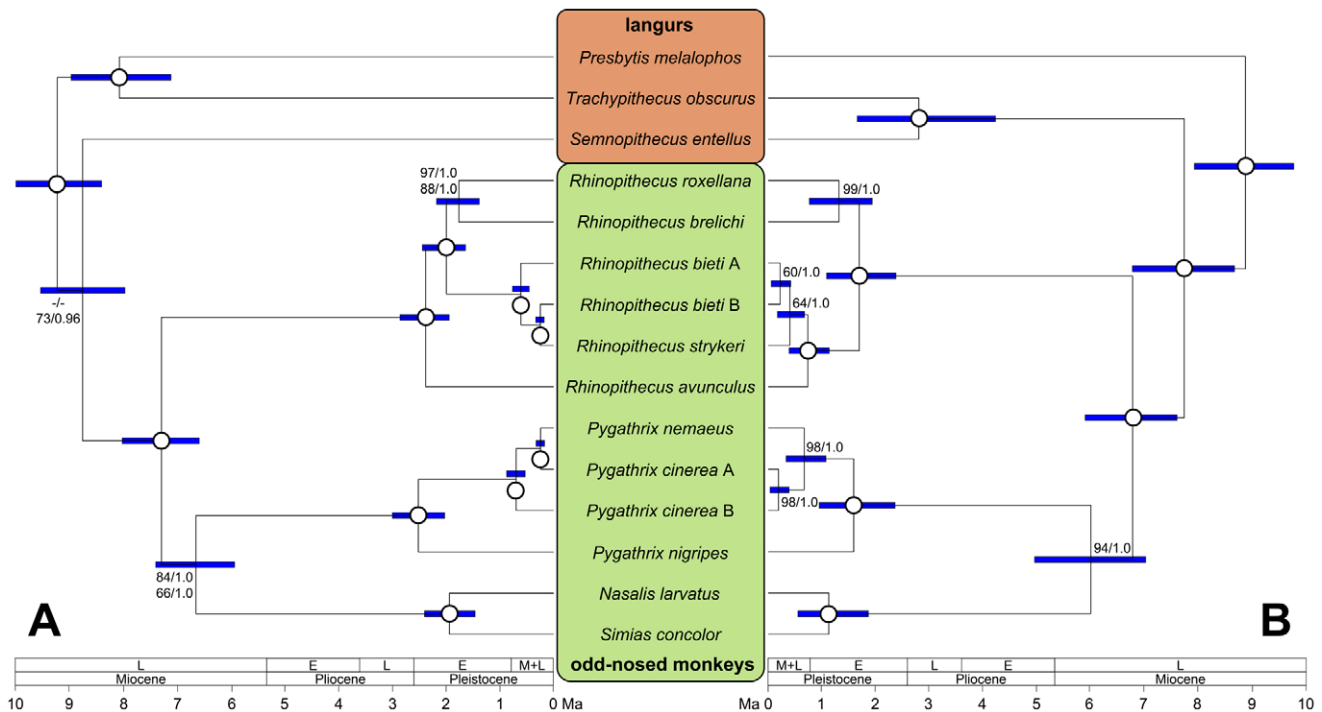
langurs
Presbytis melalophos
Trachypithecus obscurus
Semnopithecus entellus
Rhinopithecus roxellana
Rhinopithecus brelichi
Rhinopithecus bieti A
Rhinopithecus bieti B
Rhinopithecus strykeri
Rhinopithecus avunculus
Pygathrix nemaeus
Pygathrix cinerea A
Pygathrix cinerea B
Pygathrix nigripes
Nasalis larvatus
Simias concolor
odd-nosed monkeys

97/1.0
88/1.0
-/-
73/0.96
84/1.0
66/1.0
99/1.0
60/1.0
64/1.0
98/1.0
98/1.0
94/1.0

A
B

| L | E | L | E | M+L |
|---|---|---|---|---|
| Miocene | Pliocene | | Pleistocene | |

10 9 8 7 6 5 4 3 2 1 0 Ma

| M+L | E | L | E | L |
|---|---|---|---|---|
| Pleistocene | | Pliocene | | Miocene |

Ma 0 1 2 3 4 5 6 7 8 9 10